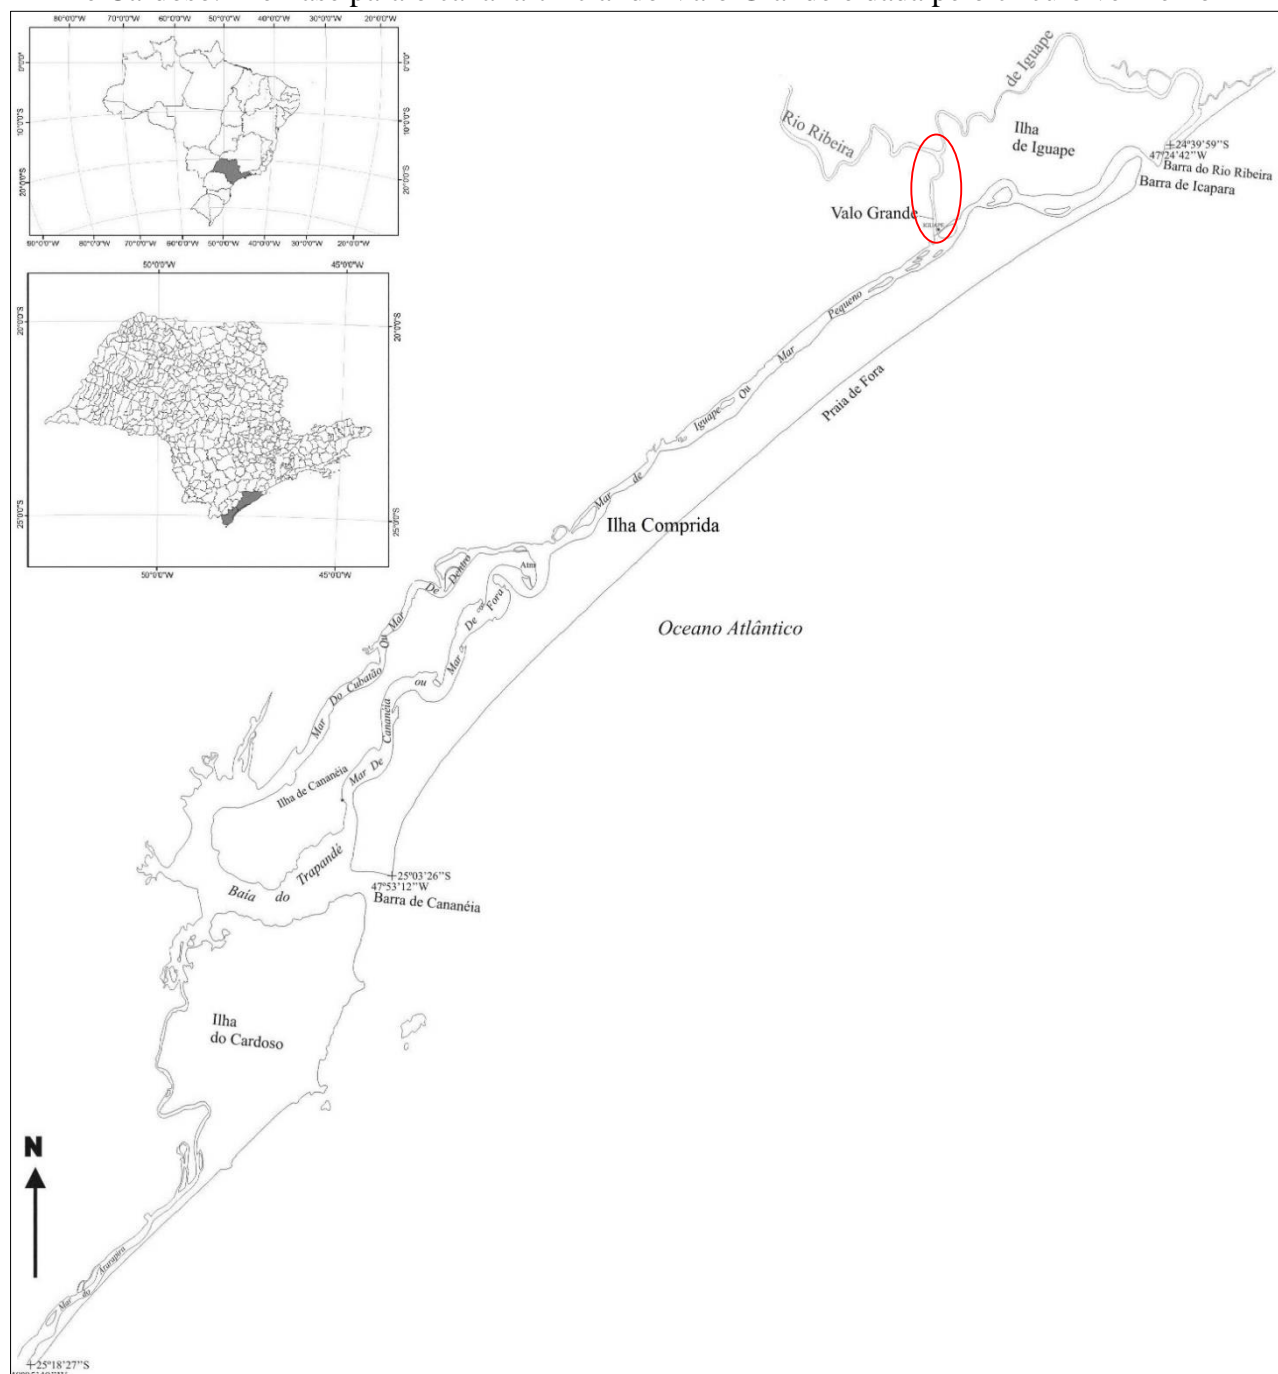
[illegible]

80°0'0"W 70°0'0"W 60°0'0"W 50°0'0"W 40°0'0"W 30°0'0"W 20°0'0"W
0°0'0" 10°0'0"S 20°0'0"S
0°0'0" 10°0'0"S 20°0'0"S
90°0'0"W 80°0'0"W 70°0'0"W 60°0'0"W 50°0'0"W 40°0'0"W 30°0'0"W 20°0'0"W

50°0'0"W 45°0'0"W
20°0'0"S 25°0'0"S
20°0'0"S 25°0'0"S
50°0'0"W 45°0'0"W

de Iguape
Rio Ribeira
Ilha de Iguape
24°39'59''S
47°24'42''W
Barra do Rio Ribeira
Barra de Icapara
Valo Grande
IGUAPE
Mar Pequeno Ou Mar de Iguape
Praia de Fora
Ilha Comprida
Mar De Dentro
Ataú
Mar De Fora
Oceano Atlântico
Mar Do Cubatão Ou Mar
ou
Mar De Cananéia
Ilha de Cananéia
Trapandé
Baía do
25°03'26''S
47°53'12''W
Barra de Cananéia
Ilha do Cardoso
N
Mar do Ararapira
25°18'27''S
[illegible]